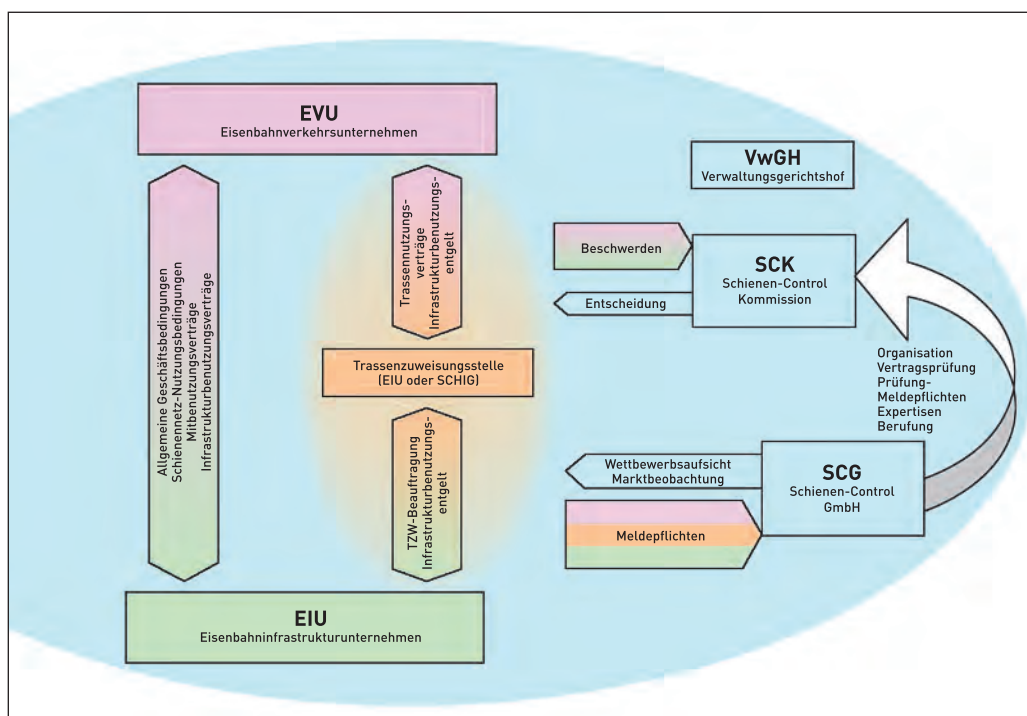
EVU
Eisenbahnverkehrsunternehmen

VwGH
Verwaltungsgerichtshof

Allgemeine Geschäftsbedingungen
Schienennetz-Nutzungsbedingungen
Mitbenutzungsverträge
Infrastrukturbenutzungsverträge

Trassennutzungsverträge
Infrastrukturbenutzungsentgelt

Beschwerden

SCK
Schienen-Control Kommission

Entscheidung

Trassenzuweisungsstelle
(EIU oder SCHIG)

Organisation
Vertragsprüfung
Prüfung-Meldepflichten
Expertisen
Berufung

TZW-Beauftragung
Infrastrukturbenutzungsentgelt

Wettbewerbsaufsicht
Marktbeobachtung

SCG
Schienen-Control GmbH

Meldepflichten

EIU
Eisenbahninfrastrukturunternehmen